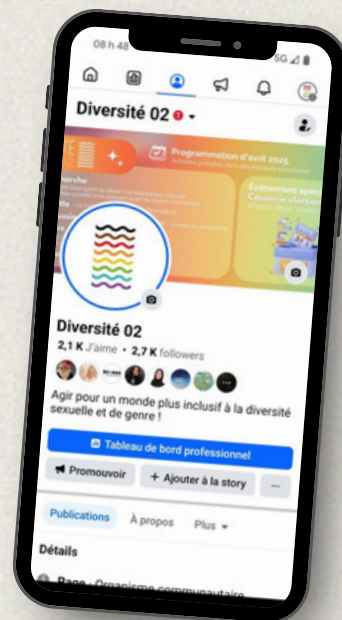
08 h 48

5G

Diversité 02

Programmation d'avril 2025

Événement spé
Causerie électi

Diversité 02

2,1 K J'aime • 2,7 K followers

Agir pour un monde plus inclusif à la diversité sexuelle et de genre !

Tableau de bord professionnel

Promouvoir

+ Ajouter à la story

...

Publications

À propos

Plus

Détails

Page · Organisme communautaire